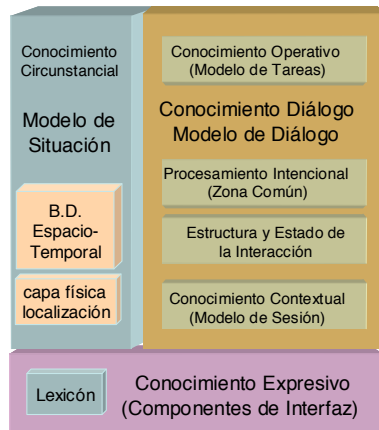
Conocimiento Circunstancial

Modelo de Situación

B.D. Espacio-Temporal

capa física localización

Conocimiento Operativo (Modelo de Tareas)

Conocimiento Diálogo Modelo de Diálogo

Procesamiento Intencional (Zona Común)

Estructura y Estado de la Interacción

Conocimiento Contextual (Modelo de Sesión)

Lexicón

Conocimiento Expresivo (Componentes de Interfaz)